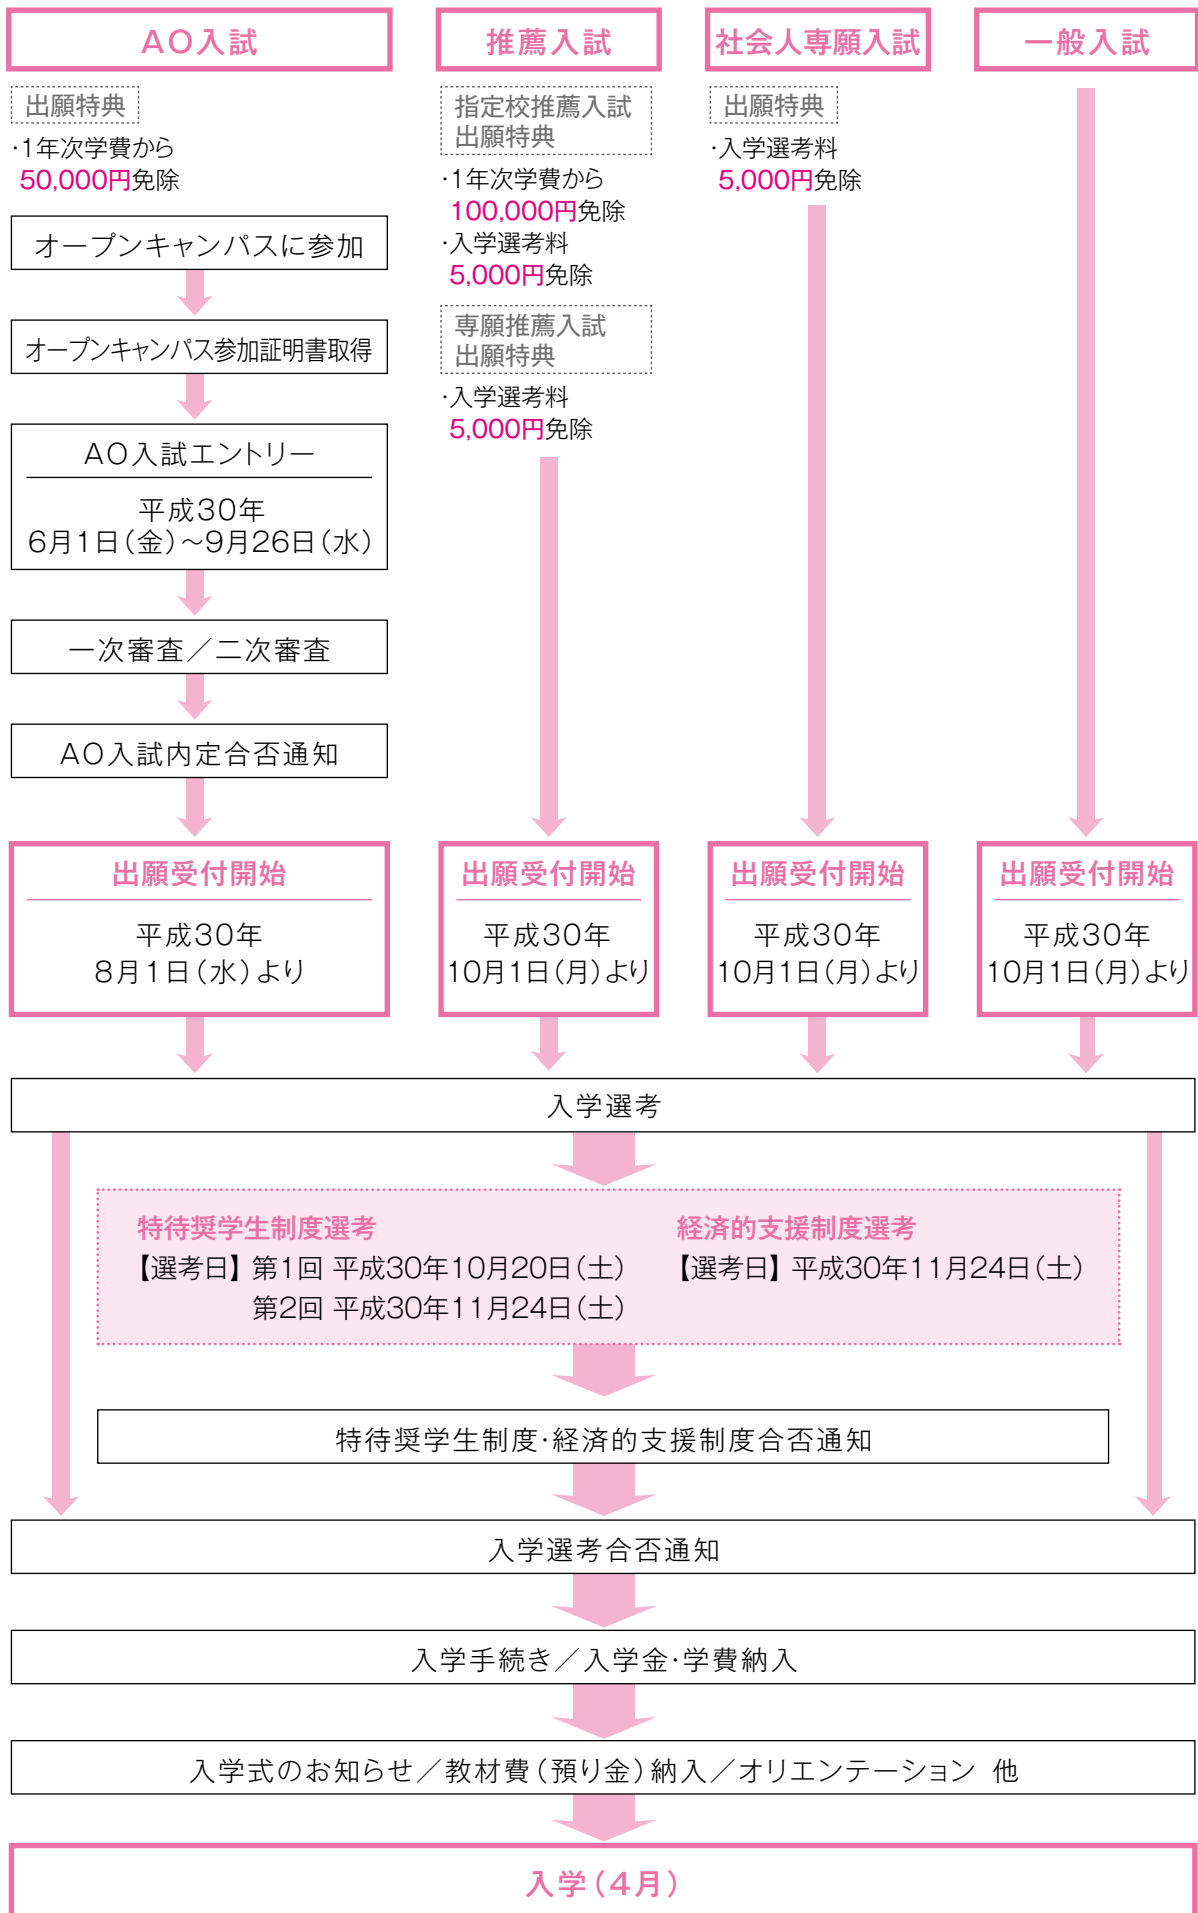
AO入試

出願特典

・1年次学費から 50,000円免除

オープンキャンパスに参加

オープンキャンパス参加証明書取得

AO入試エントリー

平成30年 6月1日(金)～9月26日(水)

一次審査／二次審査

AO入試内定合否通知

出願受付開始

平成30年 8月1日(水)より

推薦入試

指定校推薦入試 出願特典

・1年次学費から 100,000円免除

・入学選考料 5,000円免除

専願推薦入試 出願特典

・入学選考料 5,000円免除

出願受付開始

平成30年 10月1日(月)より

社会人専願入試

出願特典

・入学選考料 5,000円免除

出願受付開始

平成30年 10月1日(月)より

一般入試

出願受付開始

平成30年 10月1日(月)より

入学選考

特待奨学生制度選考

【選考日】第1回 平成30年10月20日(土)

第2回 平成30年11月24日(土)

経済的支援制度選考

【選考日】平成30年11月24日(土)

特待奨学生制度・経済的支援制度合否通知

入学選考合否通知

入学手続き／入学金・学費納入

入学式のお知らせ／教材費(預り金)納入／オリエンテーション 他

入学(4月)